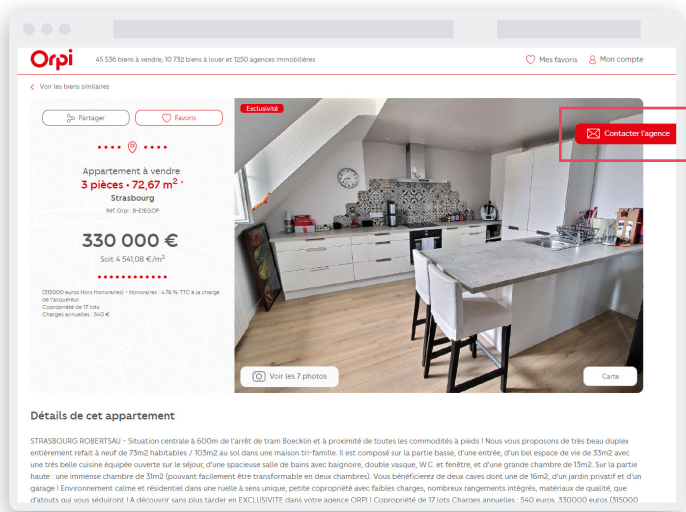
Orpi 45 536 biens à vendre, 10 732 biens à louer et 1250 agences immobilières

Mes favoris Mon compte

< Voir les biens similaires

Partager Favoris

Exclusivité

Contacter l'agence

Appartement à vendre
3 pièces • 72,67 m² *
Strasbourg
Ref Orpi : B-E1EGOP

330 000 €
Soit 4 541,08 €/m²

(315000 euros Hors Honoraires) - Honoraires : 4.76 % TTC à la charge de l'acquéreur.
Copropriété de 17 lots
Charges annuelles : 540 €.

Voir les 7 photos

Carte

Détails de cet appartement

STRASBOURG ROBERTSAU - Situation centrale à 600m de l'arrêt de tram Boecklin et à proximité de toutes les commodités à pieds ! Nous vous proposons de très beau duplex entièrement refait à neuf de 73m2 habitables / 103m2 au sol dans une maison tri-famille. Il est composé sur la partie basse, d'une entrée, d'un bel espace de vie de 33m2 avec une très belle cuisine équipée ouverte sur le séjour, d'une spacieuse salle de bains avec baignoire, double vasque, W.C et fenêtre, et d'une grande chambre de 13m2. Sur la partie haute : une immense chambre de 31m2 (pouvant facilement être transformable en deux chambres). Vous bénéficierez de deux caves dont une de 16m2, d'un jardin privatif et d'un garage ! Environnement calme et résidentiel dans une ruelle à sens unique, petite copropriété avec faibles charges, nombreux rangements intégrés, matériaux de qualité, que d'atouts qui vous séduiront ! A découvrir sans plus tarder en EXCLUSIVITE dans votre agence ORPI ! Copropriété de 17 lots Charges annuelles : 540 euros. 330000 euros (315000